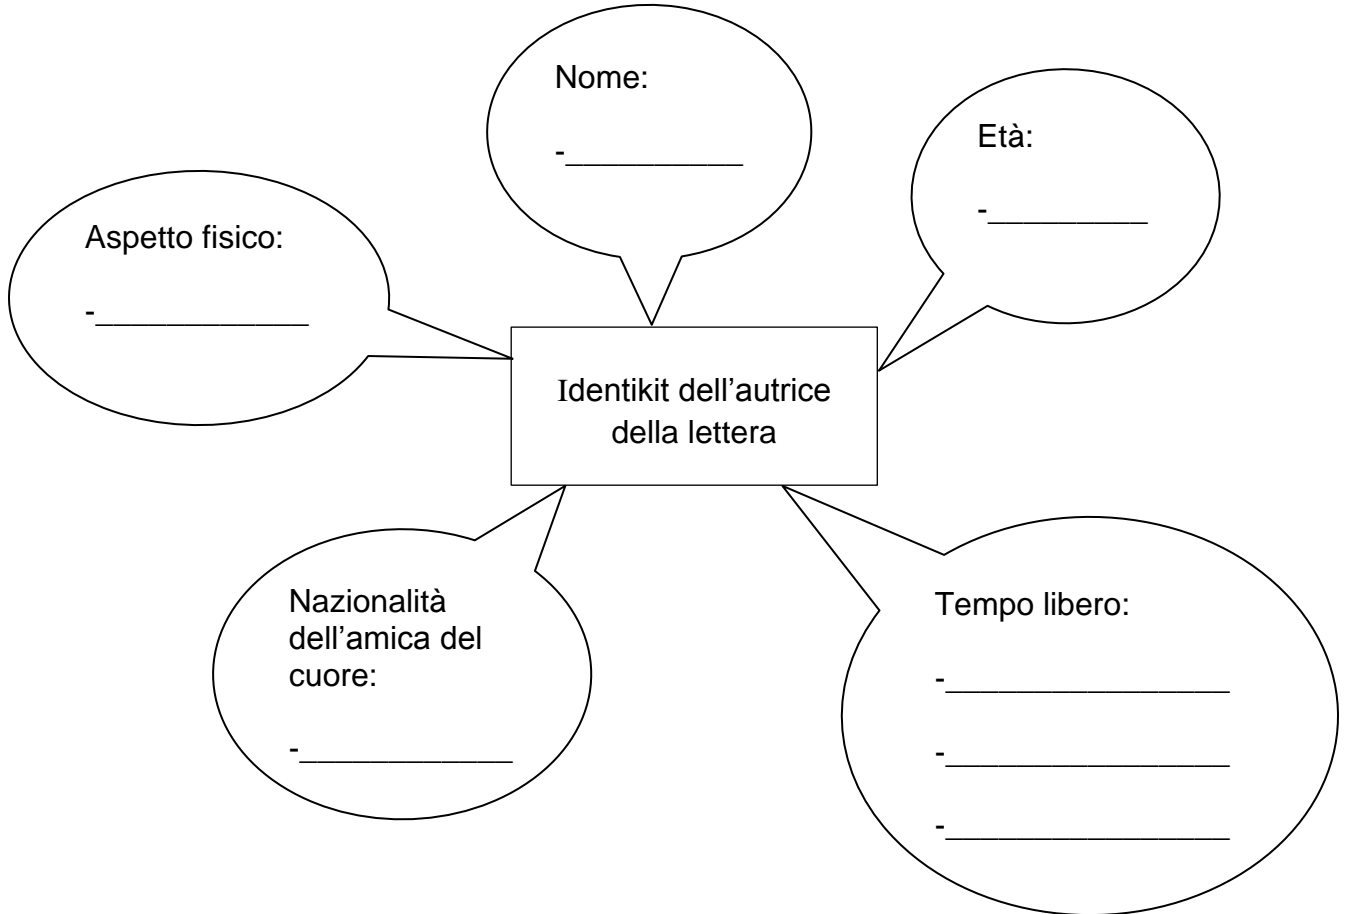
Nome:

-__________

Età:

-_________

Aspetto fisico:

-____________

Identikit dell'autrice della lettera

Nazionalità dell'amica del cuore:

-____________

Tempo libero:

-________________

-________________

-________________